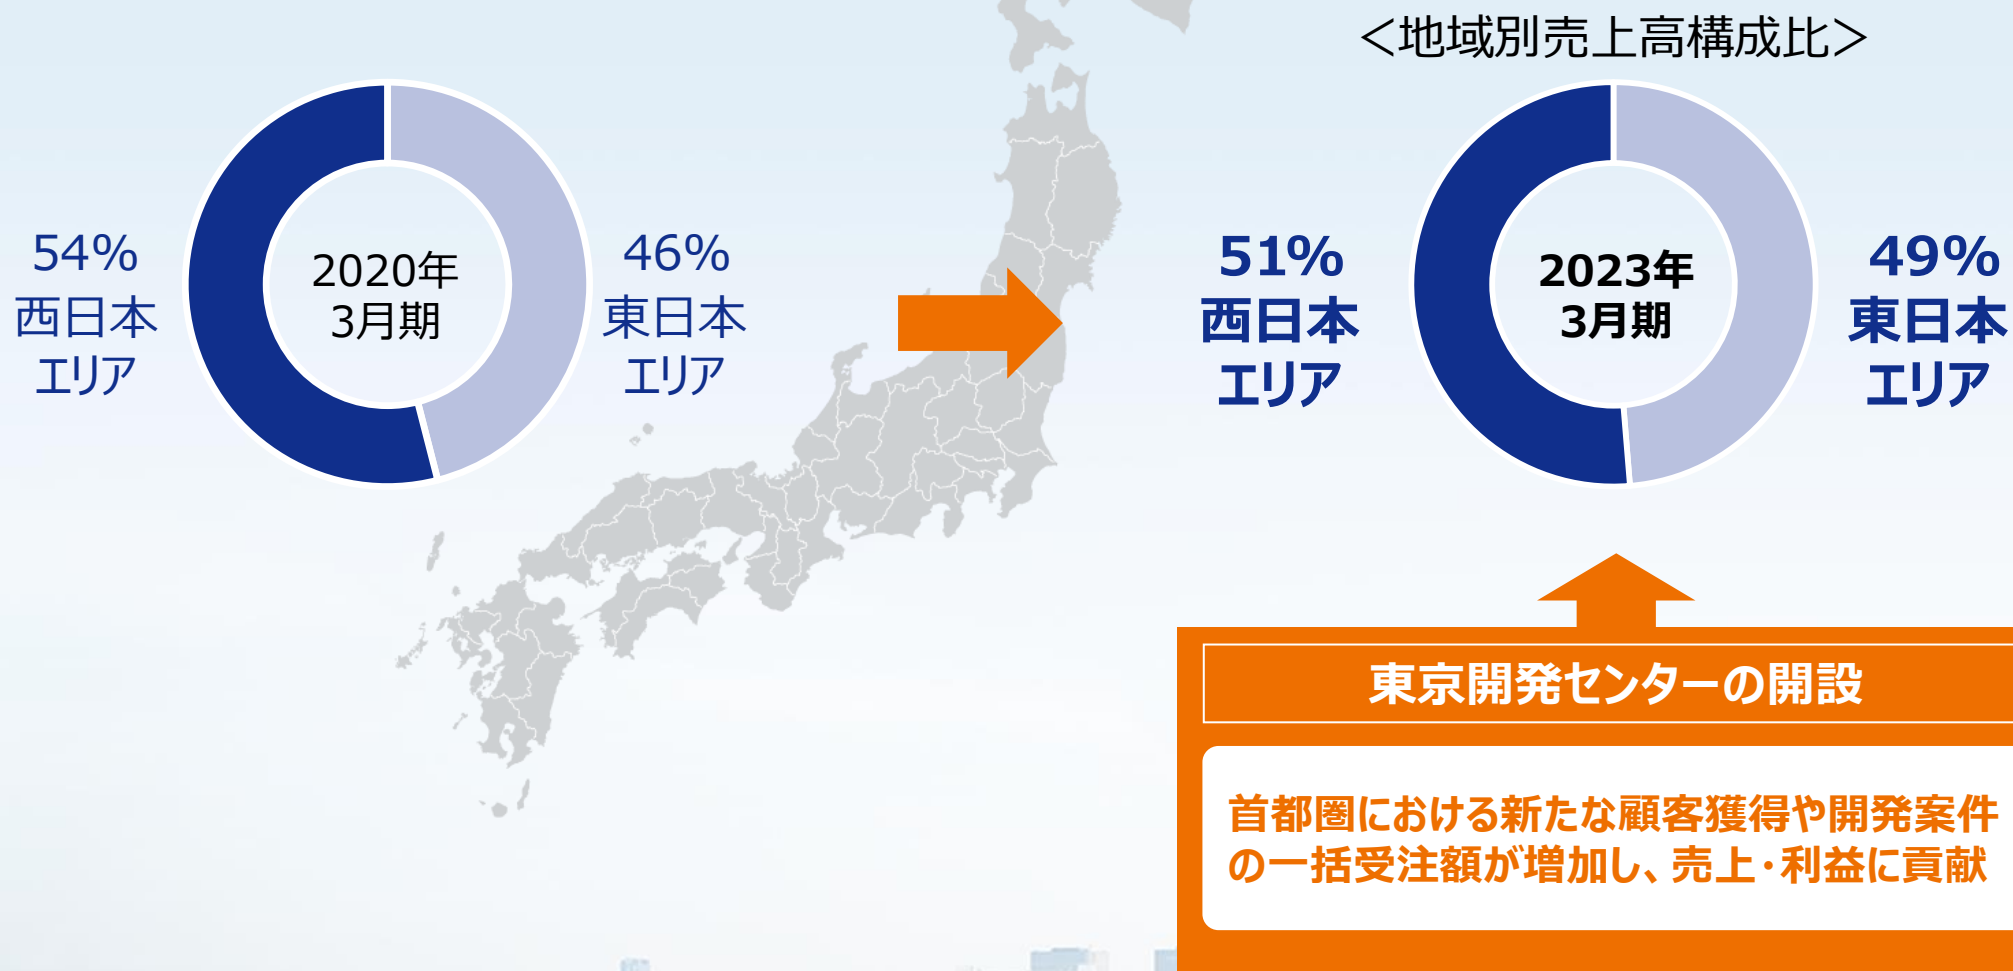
＜地域別売上高構成比＞

54%
西日本
エリア

2020年
3月期

46%
東日本
エリア

51%
西日本
エリア

2023年
3月期

49%
東日本
エリア

東京開発センターの開設

首都圏における新たな顧客獲得や開発案件の一括受注額が増加し、売上・利益に貢献